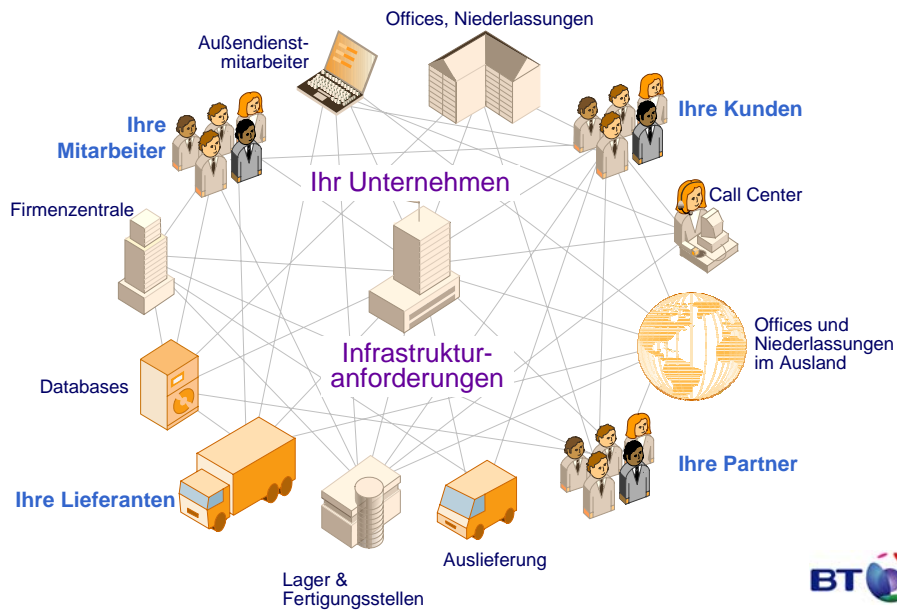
Offices, Niederlassungen

Außendienstmitarbeiter

Ihre Mitarbeiter

Ihre Kunden

Ihr Unternehmen

Call Center

Firmenzentrale

Offices und Niederlassungen im Ausland

Infrastrukturanforderungen

Databases

Ihre Partner

Ihre Lieferanten

Auslieferung

Lager & Fertigungsstellen

BT